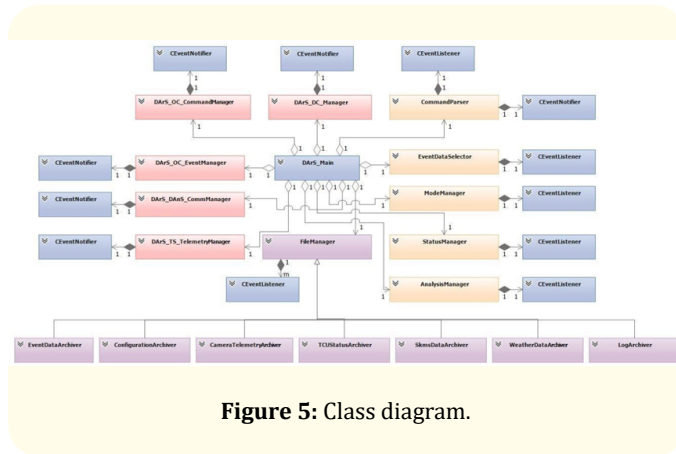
CEventNotifier

CEventNotifier

CEventListener

1

1

1

DArS_OC_CommandManager

DArS_DC_Manager

CommandParser

1 1

CEventNotifier

1

1

1

1

CEventNotifier

1 1

DArS_OC_EventManager

DArS_Main

EventDataSelector

1 1

CEventListener

CEventNotifier

1 1

DArS_DAnS_CommManager

ModeManager

1 1

CEventListener

CEventNotifier

1 1

DArS_TS_TelemetryManager

FileManager

StatusManager

1 1

CEventListener

1

m

CEventListener

AnalysisManager

1 1

CEventListener

EventDataArchiver

ConfigurationArchiver

CameraTelemetryArchiver

TCUStatusArchiver

SlmsDataArchiver

WeatherDataArchiver

LogArchiver

**Figure 5:** Class diagram.